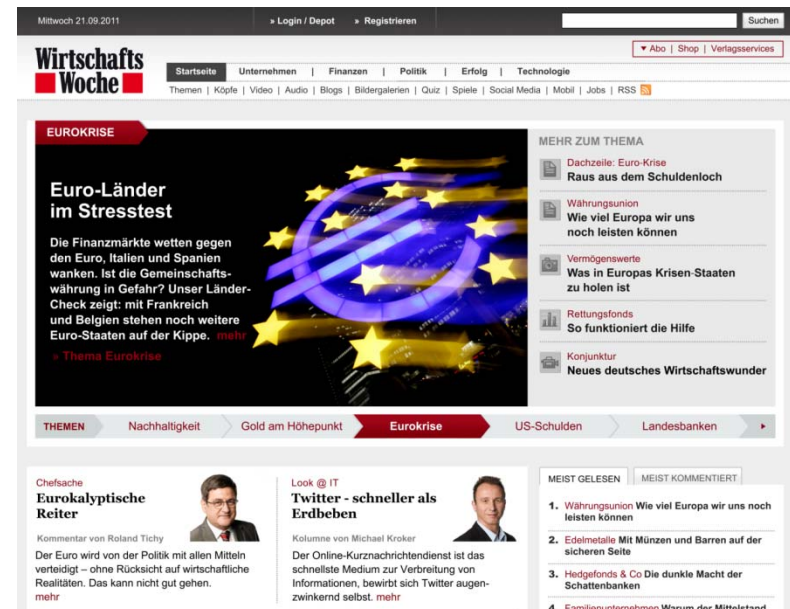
Mittwoch 21.09.2011

» Login / Depot » Registrieren

Suchen

Wirtschafts Woche

▾ Abo | Shop | Verlagsservices

Startseite Unternehmen | Finanzen | Politik | Erfolg | Technologie

Themen | Köpfe | Video | Audio | Blogs | Bildergalerien | Quiz | Spiele | Social Media | Mobil | Jobs | RSS

EUROKRISE

Euro-Länder im Stresstest

Die Finanzmärkte wetten gegen den Euro, Italien und Spanien wanken. Ist die Gemeinschaftswährung in Gefahr? Unser Länder-Check zeigt: mit Frankreich und Belgien stehen noch weitere Euro-Staaten auf der Kippe. mehr

» Thema Eurokrise

MEHR ZUM THEMA

Dachzeile: Euro-Krise
Raus aus dem Schuldenloch

Währungsunion
Wie viel Europa wir uns noch leisten können

Vermögenswerte
Was in Europas Krisen-Staaten zu holen ist

Rettungsfonds
So funktioniert die Hilfe

Konjunktur
Neues deutsches Wirtschaftswunder

THEMEN Nachhaltigkeit Gold am Höhepunkt Eurokrise US-Schulden Landesbanken ▸

Chefsache
Eurokalyptische Reiter
Kommentar von Roland Tichy
Der Euro wird von der Politik mit allen Mitteln verteidigt – ohne Rücksicht auf wirtschaftliche Realitäten. Das kann nicht gut gehen.
mehr

Look @ IT
Twitter - schneller als Erdbeben
Kolumne von Michael Kroker
Der Online-Kurznachrichtendienst ist das schnellste Medium zur Verbreitung von Informationen, bewirbt sich Twitter augenzwinkernd selbst. mehr

MEIST GELESEN MEIST KOMMENTIERT

1. Währungsunion Wie viel Europa wir uns noch leisten können
2. Edelmetalle Mit Münzen und Barren auf der sicheren Seite
3. Hedgefonds & Co Die dunkle Macht der Schattenbanken
4. Familienunternehmen Warum der Mittelstand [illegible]